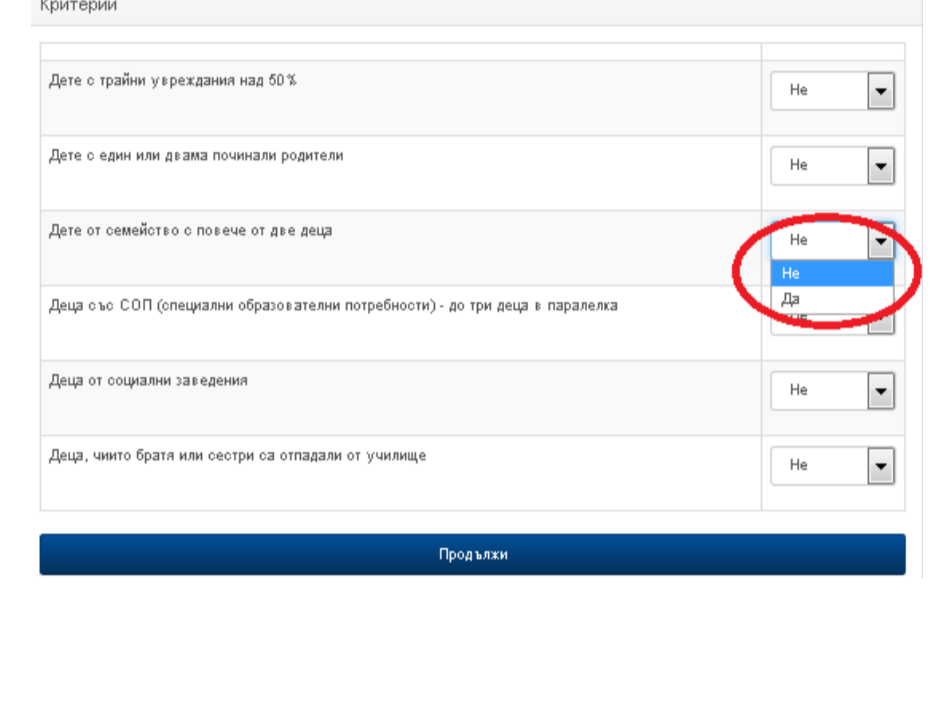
Критерии

| | |
|---|---|
| Дете с трайни увреждания над 50% | Не |
| Дете с един или двама починали родители | Не |
| Дете от семейство с повече от две деца | Не<br>Не<br>Да |
| Деца със СОП (специални образователни потребности) - до три деца в паралелка | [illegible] |
| Деца от социални заведения | Не |
| Деца, чиито братя или сестри са отпадали от училище | Не |

Продължи